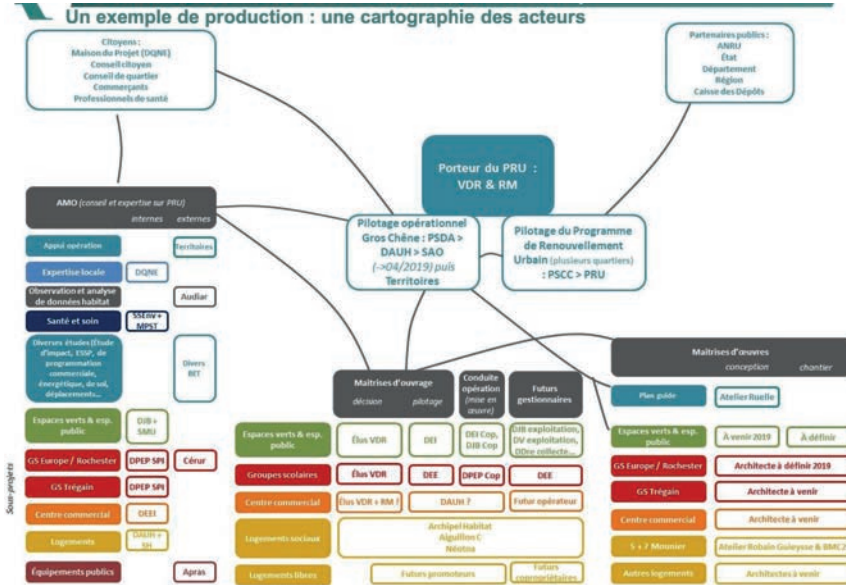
Un exemple de production : une cartographie des acteurs

Citoyens :
Maison du Projet (DQNE)
Conseil citoyen
Conseil de quartier
Commerçants
Professionnels de santé

Partenaires publics :
ANRU
État
Département
Région
Caisse des Dépôts

Porteur du PRU : VDR & RM

AMO (conseil et expertise sur PRU)
internes externes

Pilotage opérationnel Gros Chêne : PSDA > DAUH > SAO (->04/2019) puis Territoires

Pilotage du Programme de Renouvellement Urbain (plusieurs quartiers) : PSCC > PRU

Appui opération | Territoires
Expertise locale | DQNE
Observation et analyse de données habitat | Audiar
Santé et soin | SSEnv + MPST
Diverses études (Étude d'impact, ESSP, de programmation commerciale, énergétique, de sol, déplacements... | Divers BET
Espaces verts & esp. public | DJB + SMU
GS Europe / Rochester | DPEP SPI | Cérur
GS Trégain | DPEP SPI
Centre commercial | DEEI
Logements | DAUH + SH
Équipements publics | Apras

Sous-projets

Maîtrises d'ouvrage
décision pilotage

Conduite opération (mise en œuvre)

Futurs gestionnaires

Maîtrises d'œuvres
conception chantier

Plan guide | Atelier Ruelle

| | Maîtrises d'ouvrage | | Conduite opération | Futurs gestionnaires | Maîtrises d'œuvres | |
|---|---|---|---|---|---|---|
| Espaces verts & esp. public | Élus VDR | DEI | DEI Cop, DJB Cop | DJB exploitation, DV exploitation, ODre collecte... | À venir 2019 | À définir |
| Groupes scolaires | Élus VDR | DEE | DPEP Cop | DEE | | |
| Centre commercial | Élus VDR + RM ? | DAUH ? | | Futur opérateur | | |
| Logements sociaux | Archipel Habitat, Aiguillon C, Néotoa | | | | | |
| Logements libres | Futurs promoteurs | | | Futurs copropriétaires | | |

GS Europe / Rochester | Architecte à définir 2019
GS Trégain | Architecte à venir
Centre commercial | Architecte à venir
5 + 7 Mounier | Atelier Robain Guieysse & BMC2
Autres logements | Architectes à venir